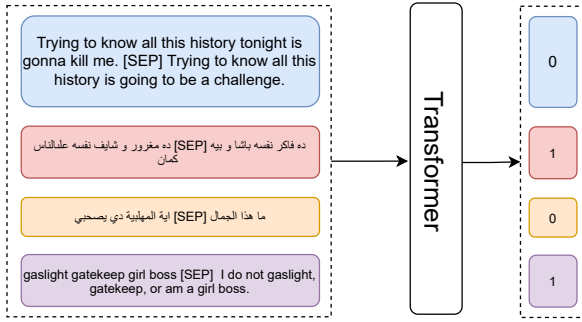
Trying to know all this history tonight is gonna kill me. [SEP] Trying to know all this history is going to be a challenge.

ده فاكر نفسه باشا و بيه [SEP] ده مغرور و شايف نفسه علںالناس كمان

ما هذا الجمال [SEP] اية المهلبية دي يصحبي

gaslight gatekeep girl boss [SEP] I do not gaslight, gatekeep, or am a girl boss.

Transformer

0

1

0

1